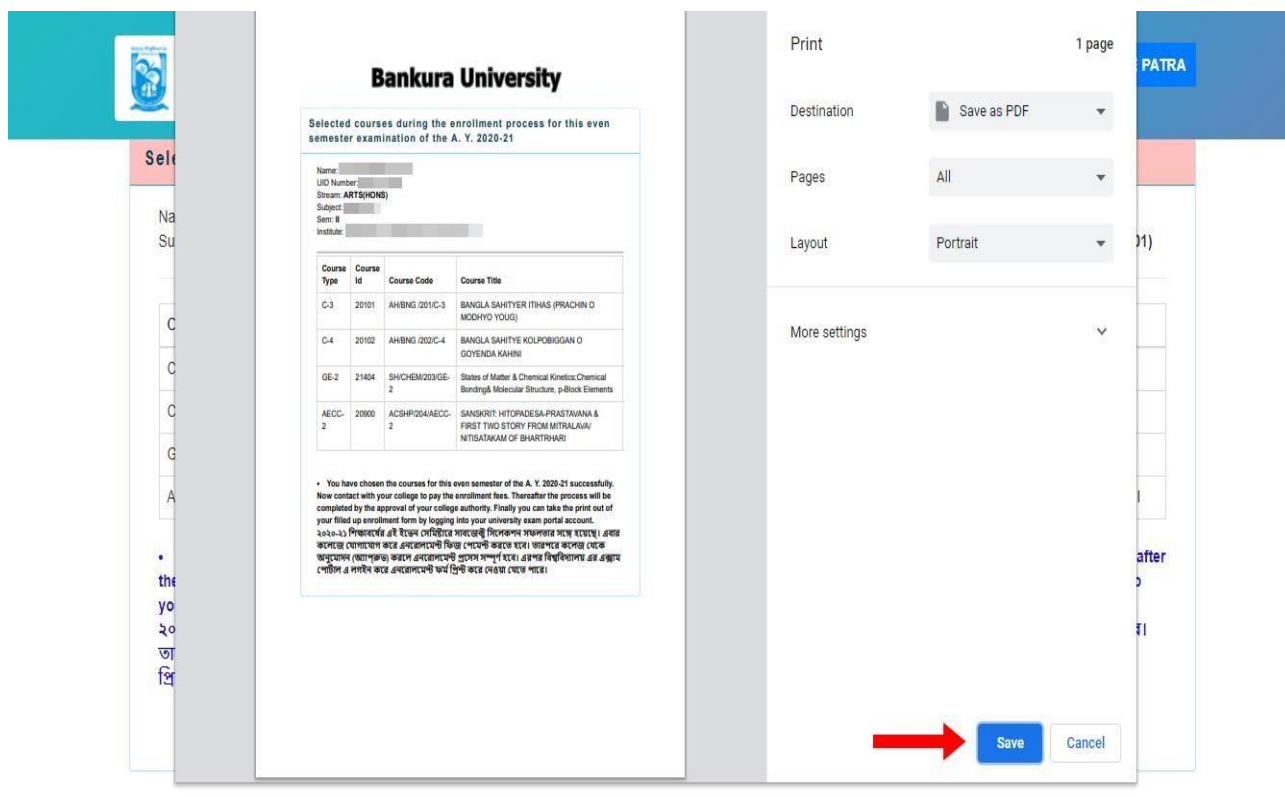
Bankura University

Selected courses during the enrollment process for this even semester examination of the A. Y. 2020-21

Name:
UID Number:
Stream: ARTS(HONS)
Subject:
Sem: II
Institute:

| Course Type | Course Id | Course Code | Course Title |
|---|---|---|---|
| C-3 | 20101 | AH/BNG /201/C-3 | BANGLA SAHITYER ITIHAS (PRACHIN O MODHYO YOUG) |
| C-4 | 20102 | AH/BNG /202/C-4 | BANGLA SAHITYE KOLPOBIGGAN O GOYENDA KAHINI |
| GE-2 | 21404 | SH/CHEM/203/GE-2 | States of Matter & Chemical Kinetics;Chemical Bonding& Molecular Structure, p-Block Elements |
| AECC-2 | 20900 | ACSHP/204/AECC-2 | SANSKRIT: HITOPADESA-PRASTAVANA & FIRST TWO STORY FROM MITRALAVA/ NITISATAKAM OF BHARTRHARI |

• You have chosen the courses for this even semester of the A. Y. 2020-21 successfully. Now contact with your college to pay the enrollment fees. Thereafter the process will be completed by the approval of your college authority. Finally you can take the print out of your filled up enrollment form by logging into your university exam portal account. ২০২০-২১ শিক্ষাবর্ষের এই ইভেন সেমিষ্টারে সাবজেক্ট সিলেকশন সফলতার সঙ্গে হয়েছে। এবার কলেজে যোগাযোগ করে এনরোলমেন্ট ফিজ্ পেমেন্ট করতে হবে। তারপরে কলেজ থেকে অনুমোদন (অ্যাপ্রুভ) করলে এনরোলমেন্ট প্রসেস সম্পূর্ণ হবে। এরপর বিশ্ববিদ্যালয় এর এক্সাম পোর্টাল এ লগইন করে এনরোলমেন্ট ফর্ম প্রিন্ট করে নেওয়া যেতে পারে।

Print
1 page
Destination
Save as PDF
Pages
All
Layout
Portrait
More settings
Save
Cancel

PATRA
Sele
Na
Su
01)
C
C
C
G
A
after
the
yo
২০
তা
প্রি